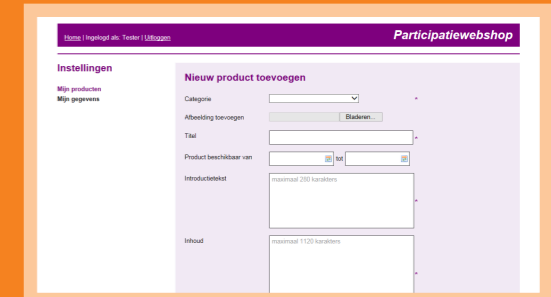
Home | Ingelogd als: Tester | Uitloggen

Participatiewebshop

Instellingen

Mijn producten
Mijn gegevens

Nieuw product toevoegen

Categorie *

Afbeelding toevoegen Bladeren...

Titel *

Product beschikbaar van tot

Introductietekst maximaal 280 karakters *

Inhoud maximaal 1120 karakters *